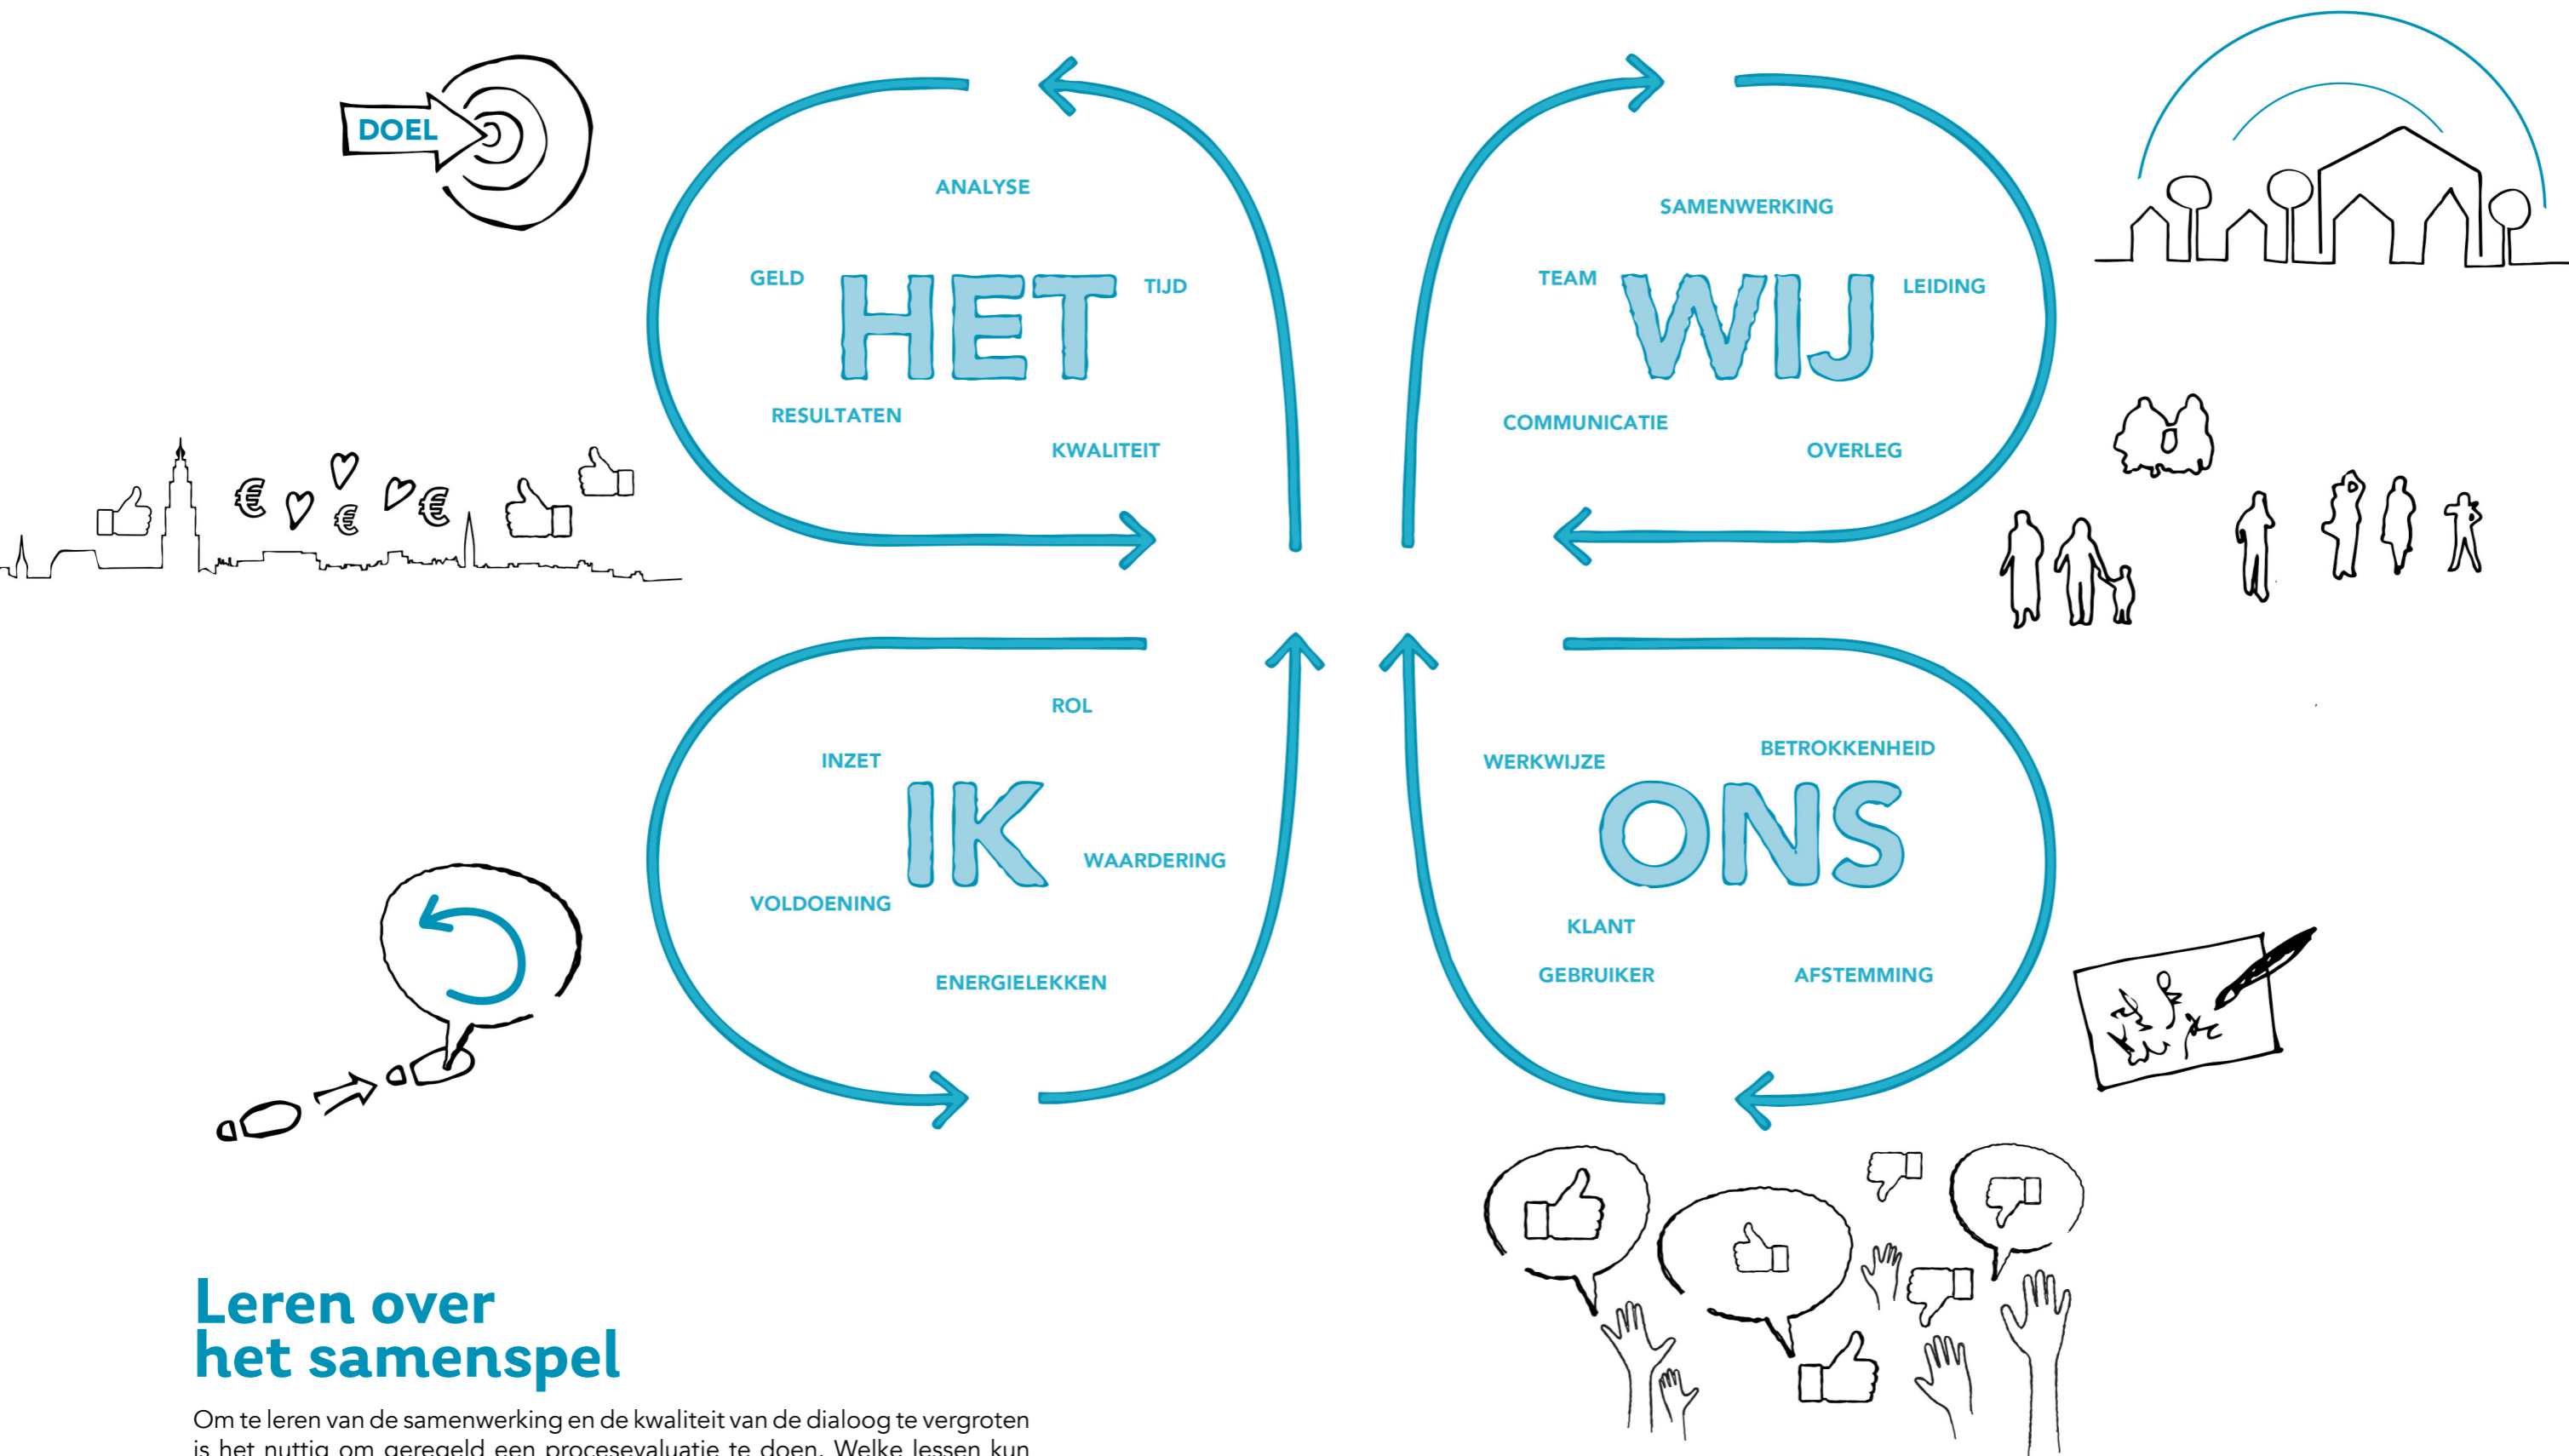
DOEL

ANALYSE

GELD

HET

TIJD

RESULTATEN

KWALITEIT

SAMENWERKING

TEAM

WIJ

LEIDING

COMMUNICATIE

OVERLEG

ROL

INZET

IK

WAARDERING

VOLDOENING

ENERGIELEKKEN

WERKWIJZE

BETROKKENHEID

ONS

KLANT

GEBRUIKER

AFSTEMMING

Leren over het samenspel

Om te leren van de samenwerking en de kwaliteit van de dialoog te vergroten is het nuttig om geregeld een procesevaluatie te doen. Welke lessen kun